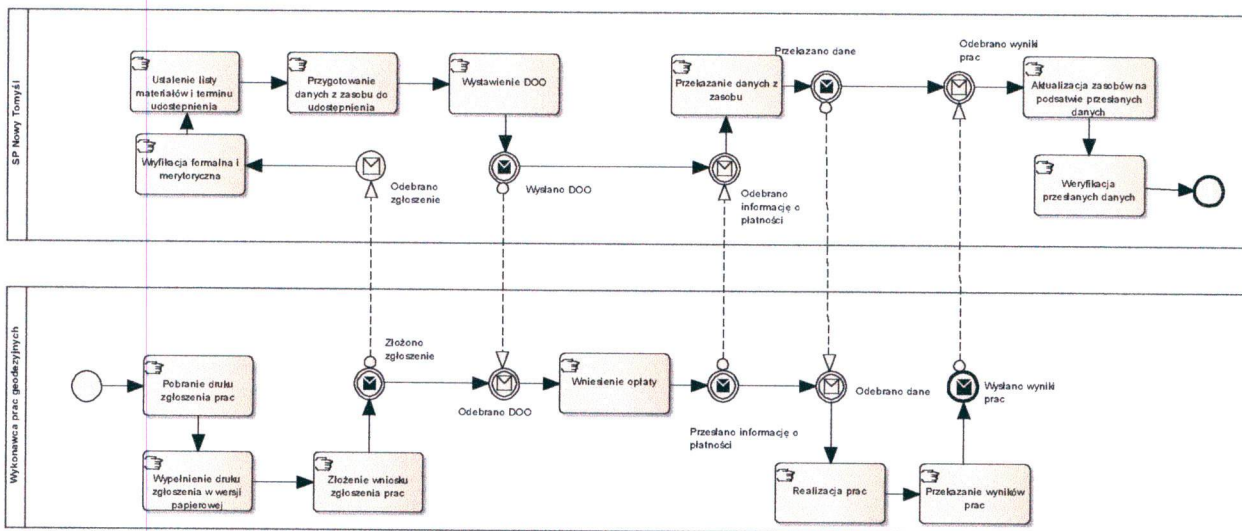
SP Nowy Tomyśl

Ustalenie listy materiałów i terminu udostępnienia

Przygotowanie danych z zasobu do udostępnienia

Wystawienie DOO

Przekazanie danych z zasobu

Przekazano dane

Odebrano wyniki prac

Aktualizacja zasobów na podsatwie przesłanych danych

Wryfikacja formalna i merytoryczna

Odebrano zgłoszenie

Wysłano DOO

Odebrano informację o płatności

Weryfikacja przesłanych danych

Wykonawca prac geodezyjnych

Złożono zgłoszenie

Pobranie druku zgłoszenia prac

Odebrano DOO

Wniesienie opłaty

Przesłano informację o płatności

Odebrano dane

Wysłano wyniki prac

Wypełnienie druku zgłoszenia w wersji papierowej

Złożenie wniosku zgłoszenia prac

Realizacja prac

Przekazanie wyników prac